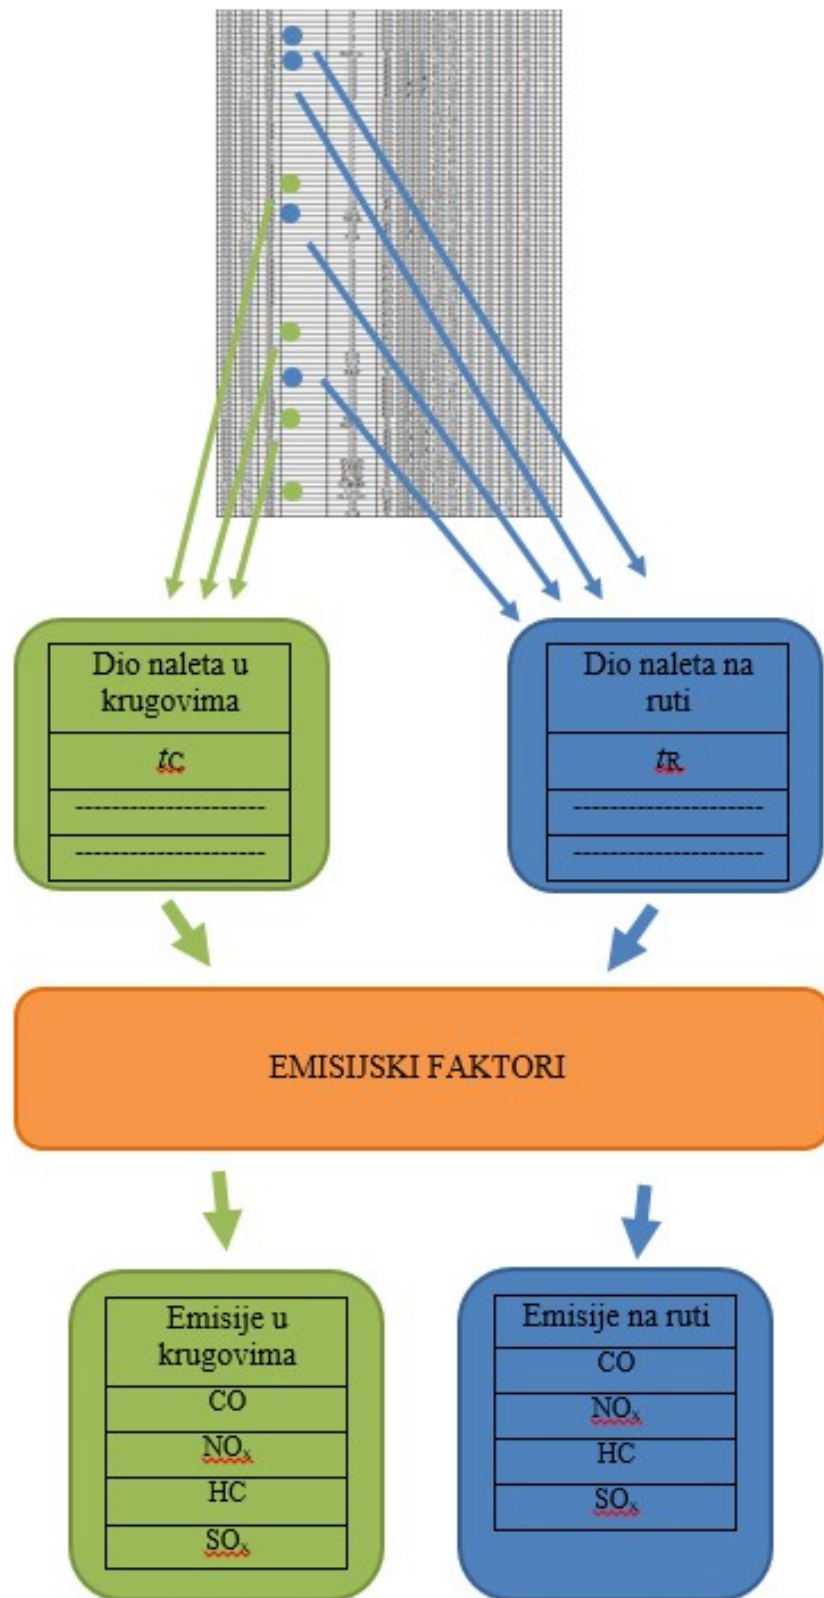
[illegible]

| Dio naleta u krugovima |
|---|
| $t_C$ |
| -------------------- |
| -------------------- |

| Dio naleta na ruti |
|---|
| $t_R$ |
| -------------------- |
| -------------------- |

EMISIJSKI FAKTORI

| Emisije u krugovima |
|---|
| CO |
| $NO_x$ |
| HC |
| $SO_x$ |

| Emisije na ruti |
|---|
| CO |
| $NO_x$ |
| HC |
| $SO_x$ |